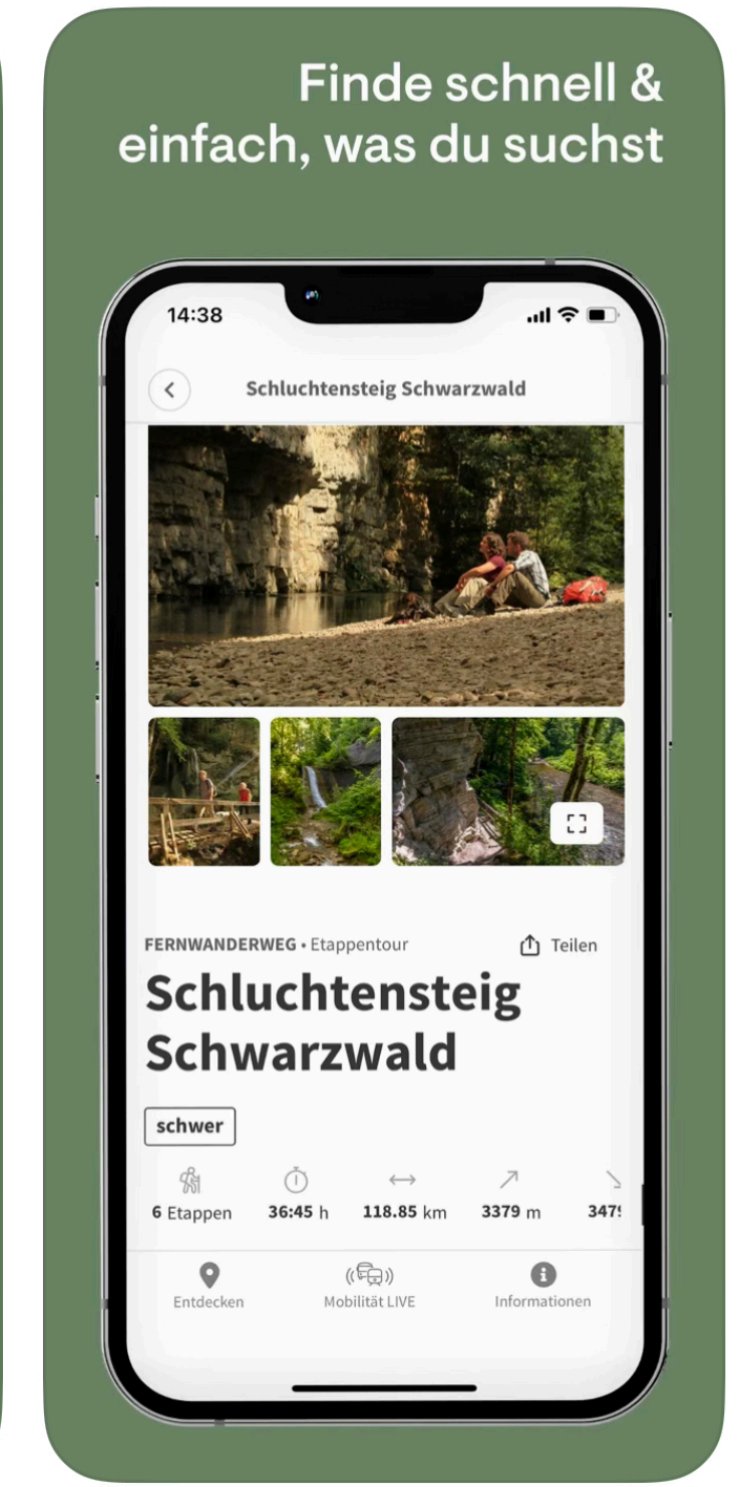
Finde schnell & einfach, was du suchst

14:38

Schluchtensteig Schwarzwald

FERNWANDERWEG • Etappentour

Teilen

Schluchtensteig Schwarzwald

schwer

6 Etappen

36:45 h

118.85 km

3379 m

347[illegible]

Entdecken

Mobilität LIVE

Informationen